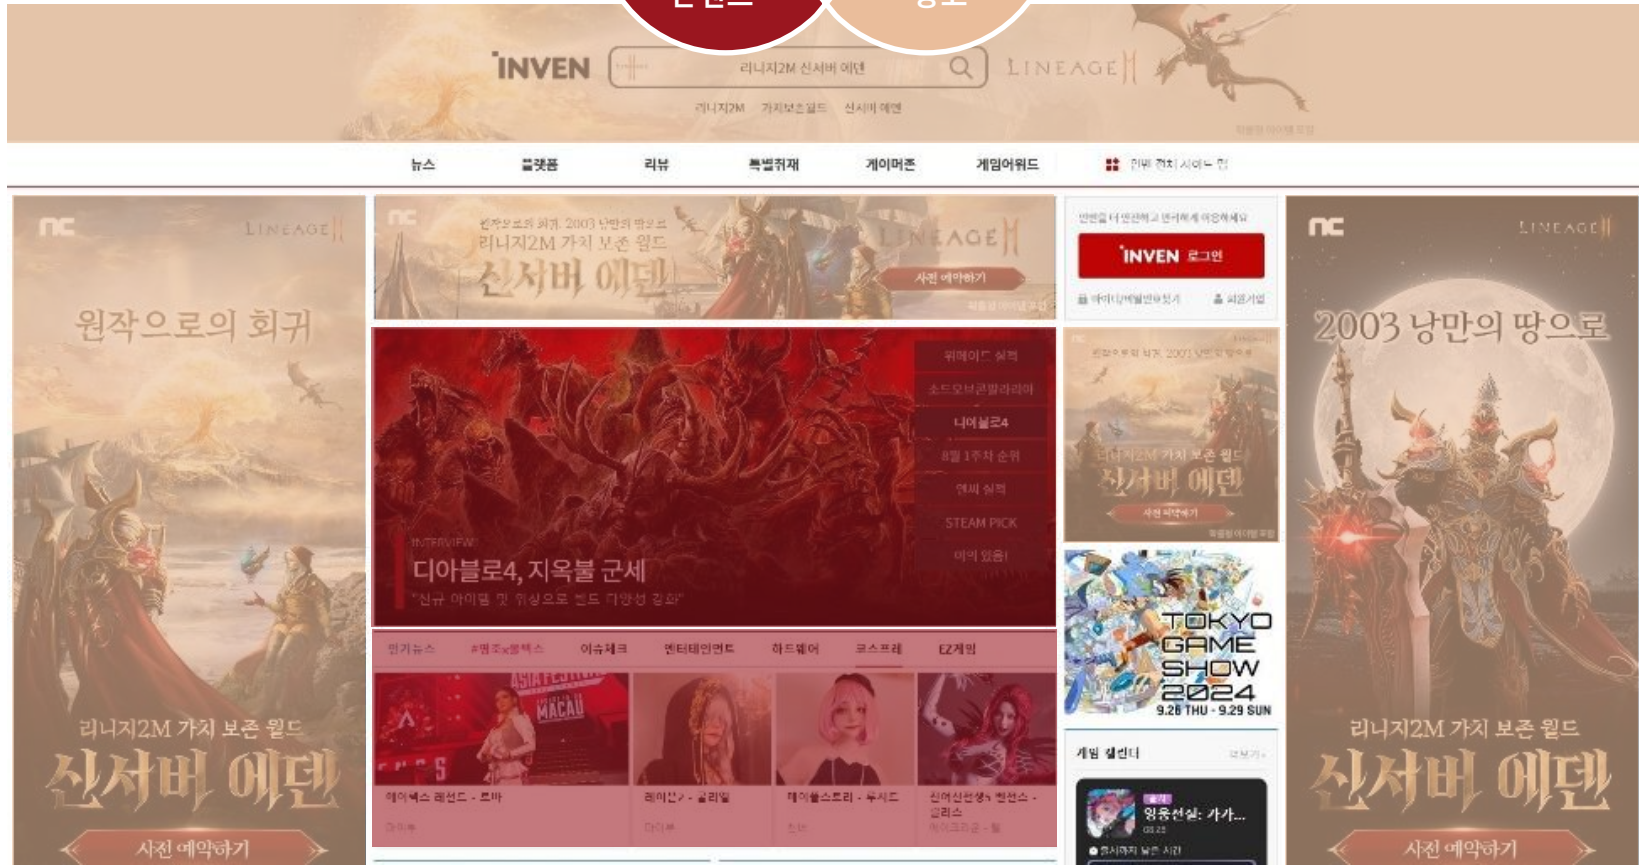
INVEN

리니지2M 신서버 에덴

리니지2M 가치보존월드 신서버 에덴

LINEAGE II

뉴스 플랫폼 리뷰 특별취재 게이머존 게임어워드

LINEAGE II

원작으로의 회귀

리니지2M 가치 보존 월드

신서버 에덴

사전 예약하기

원작으로의 회귀, 2003 낭만의 땅으로

리니지2M 가치 보존 월드

신서버 에덴

LINEAGE II

사전 예약하기

INVEN 로그인

위메이드 실적

소드오브콘발라리아

디아블로4

8월 1주차 순위

엔씨 실적

STEAM PICK

이어 있음!

INTERVIEW

디아블로4, 지옥불 군세

"신규 아이템 및 위상으로 빌드 다양성 강화"

인기뉴스 #뭔주얼렉스 이슈체크 엔터테인먼트 하드웨어 코스프레 EZ게임

에이펙스 레전드 - 로바

레이신? - 굴리엘

데이브스트리 - 우시드

신여신전생 - 릴리스

리니지2M 가치 보존 월드

신서버 에덴

TOKYO GAME SHOW 2024

9.26 THU - 9.29 SUN

게임 캘린더

영웅전설: 가가...

LINEAGE II

2003 낭만의 땅으로

리니지2M 가치 보존 월드

신서버 에덴

사전 예약하기